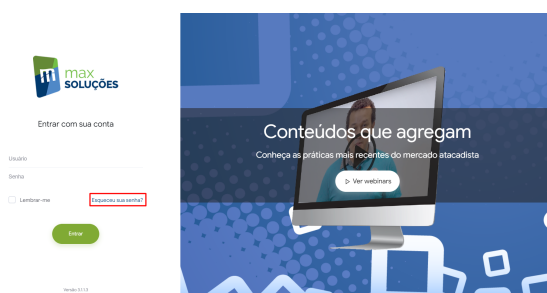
m max SOLUÇÕES

Entrar com sua conta

Usuário

Senha

Lembrar-me

Esqueceu sua senha?

Entrar

Versão 3.1.13

Conteúdos que agregam

Conheça as práticas mais recentes do mercado atacadista

Ver webinars